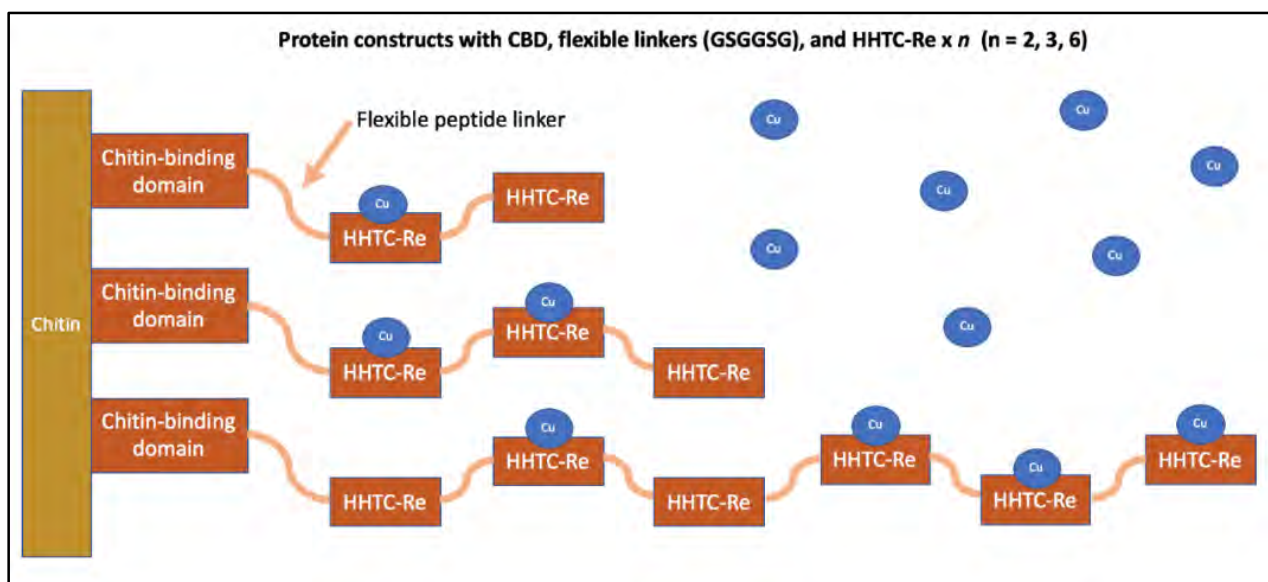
Protein constructs with CBD, flexible linkers (GSGGSG), and HHTC-Re x *n* (n = 2, 3, 6)

Flexible peptide linker

Chitin

Chitin-binding domain

Cu

HHTC-Re

HHTC-Re

Chitin-binding domain

Cu

HHTC-Re

Cu

HHTC-Re

HHTC-Re

Chitin-binding domain

HHTC-Re

Cu

HHTC-Re

HHTC-Re

Cu

HHTC-Re

Cu

HHTC-Re

Cu

HHTC-Re

Cu

Cu

Cu

Cu

Cu

Cu

Cu